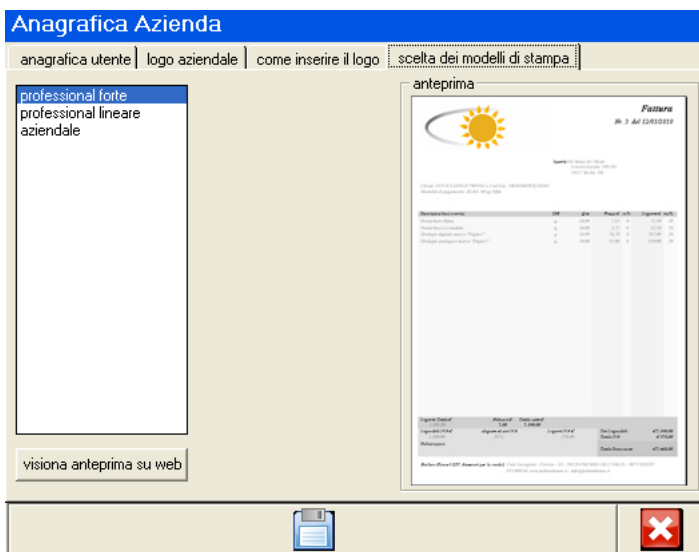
Anagrafica Azienda

anagrafica utente | logo aziendale | come inserire il logo | scelta dei modelli di stampa

professional forte
professional lineare
aziendale

visiona anteprima su web

anteprima

Fattura
Nr. 3 del 12/03/2010

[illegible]